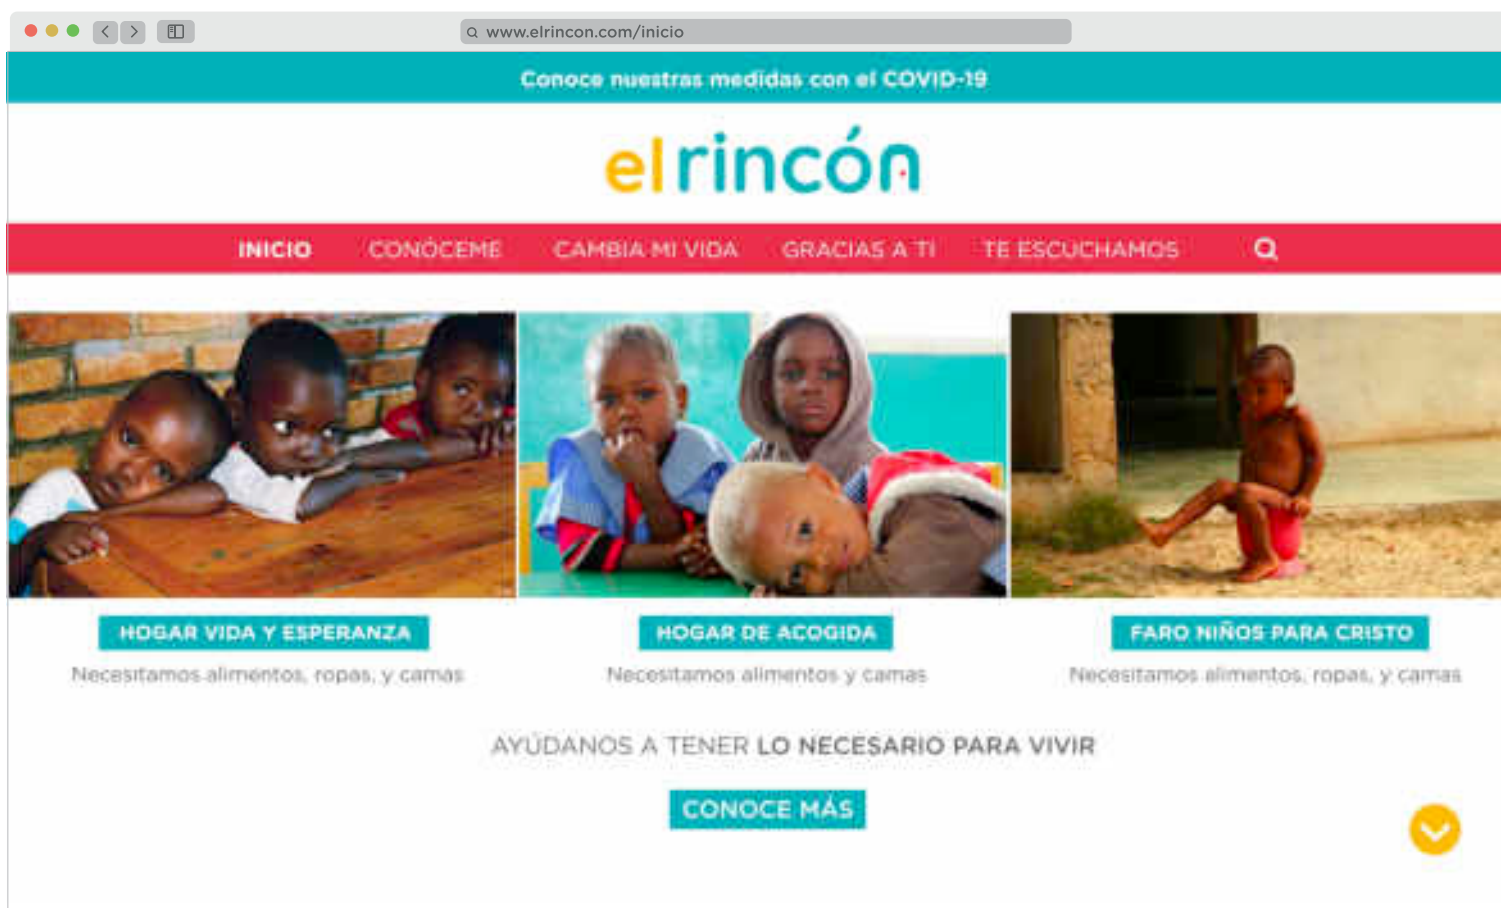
www.elrincon.com/inicio

Conoce nuestras medidas con el COVID-19

elrincón

INICIO CONÓCEME CAMBIA MI VIDA GRACIAS A TI TE ESCUCHAMOS

HOGAR VIDA Y ESPERANZA

Necesitamos alimentos, ropas, y camas

HOGAR DE ACOGIDA

Necesitamos alimentos y camas

FARO NIÑOS PARA CRISTO

Necesitamos alimentos, ropas, y camas

AYÚDANOS A TENER LO NECESARIO PARA VIVIR

CONOCE MÁS